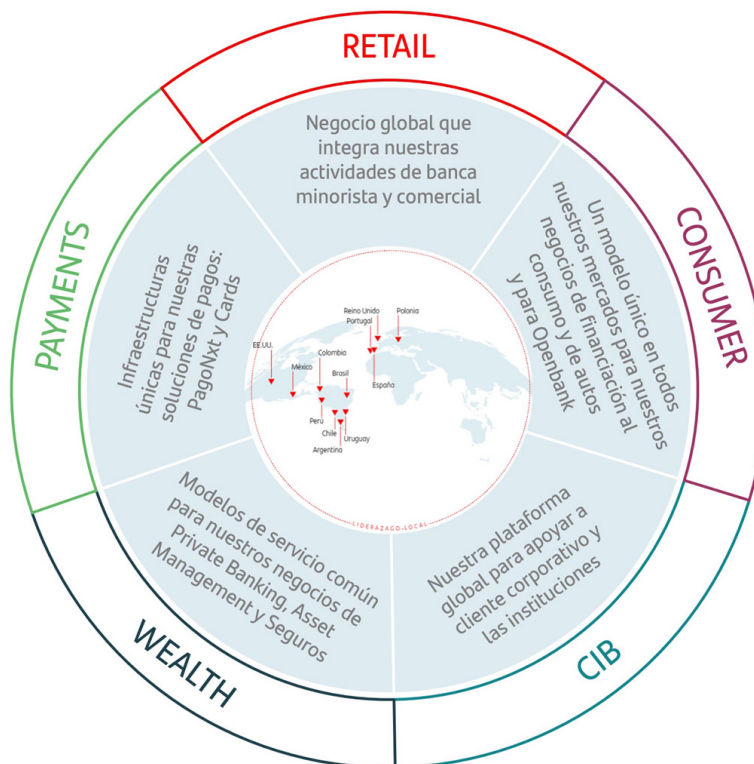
RETAIL

Negocio global que integra nuestras actividades de banca minorista y comercial

CONSUMER

Un modelo único en todos nuestros mercados para nuestros negocios de financiación al consumo y de autos y para Openbank

CIB

Nuestra plataforma global para apoyar a cliente corporativo y las instituciones

WEALTH

Modelos de servicio común para nuestros negocios de Private Banking, Asset Management y Seguros

PAYMENTS

Infraestructuras únicas para nuestras soluciones de pagos: PagoNxt y Cards

Reino Unido
Polonia
Portugal
EE.UU.
Colombia
México
Brasil
España
Perú
Chile
Uruguay
Argentina

LIDERAZGO LOCAL